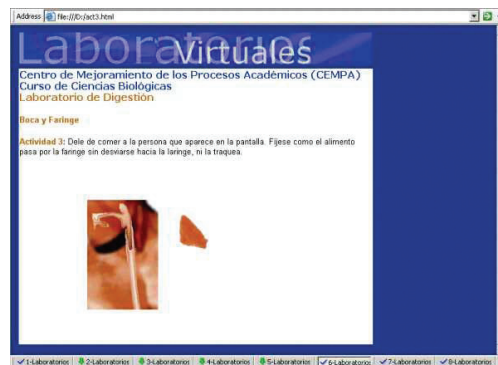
Address file:///D:/act3.html

Laboratorios Virtuales

Centro de Mejoramiento de los Procesos Académicos (CEMPA)
Curso de Ciencias Biológicas
Laboratorio de Digestión

Boca y Faringe

Actividad 3: Dele de comer a la persona que aparece en la pantalla. Fíjese como el alimento pasa por la faringe sin desviarse hacia la laringe, ni la traquea.

1-Laboratorios 2-Laboratorios 3-Laboratorios 4-Laboratorios 5-Laboratorios 6-Laboratorios 7-Laboratorios 8-Laboratorios